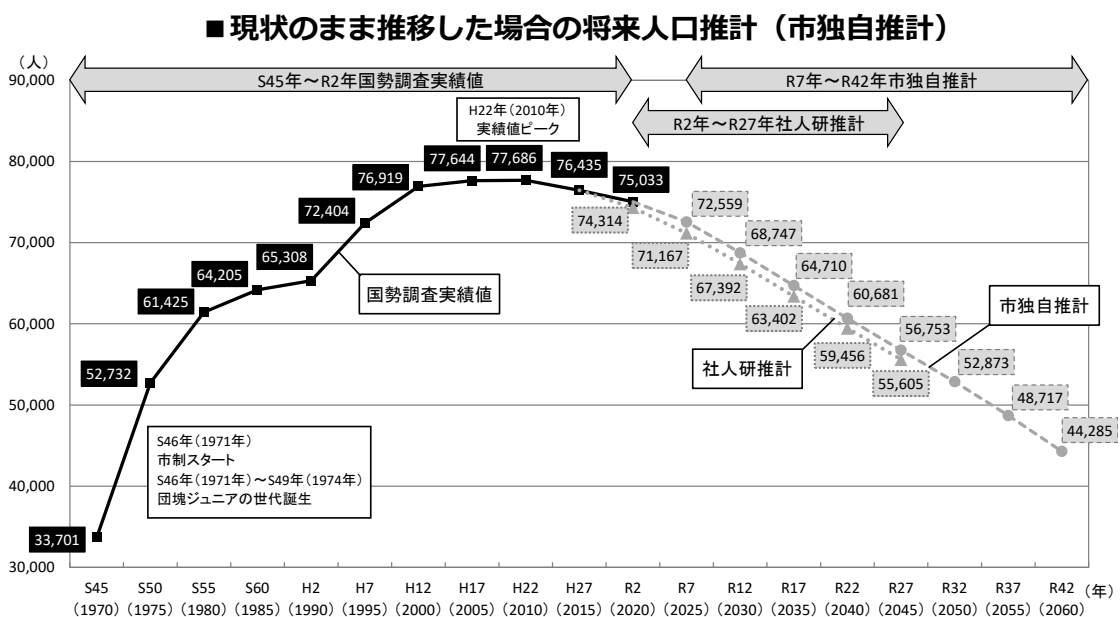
■現状のまま推移した場合の将来人口推計（市独自推計）

（人）

S45年～R2年国勢調査実績値

R7年～R42年市独自推計

R2年～R27年社人研推計

H22年（2010年）
実績値ピーク

90,000
80,000
70,000
60,000
50,000
40,000
30,000

33,701
52,732
61,425
64,205
65,308
72,404
76,919
77,644
77,686
76,435
75,033

74,314
71,167
67,392
63,402
59,456
55,605

72,559
68,747
64,710
60,681
56,753
52,873
48,717
44,285

国勢調査実績値

社人研推計

市独自推計

S46年（1971年）
市制スタート
S46年（1971年）～S49年（1974年）
団塊ジュニアの世代誕生

| S45 | S50 | S55 | S60 | H2 | H7 | H12 | H17 | H22 | H27 | R2 | R7 | R12 | R17 | R22 | R27 | R32 | R37 | R42 |
|---|---|---|---|---|---|---|---|---|---|---|---|---|---|---|---|---|---|---|
| （1970） | （1975） | （1980） | （1985） | （1990） | （1995） | （2000） | （2005） | （2010） | （2015） | （2020） | （2025） | （2030） | （2035） | （2040） | （2045） | （2050） | （2055） | （2060） |

（年）